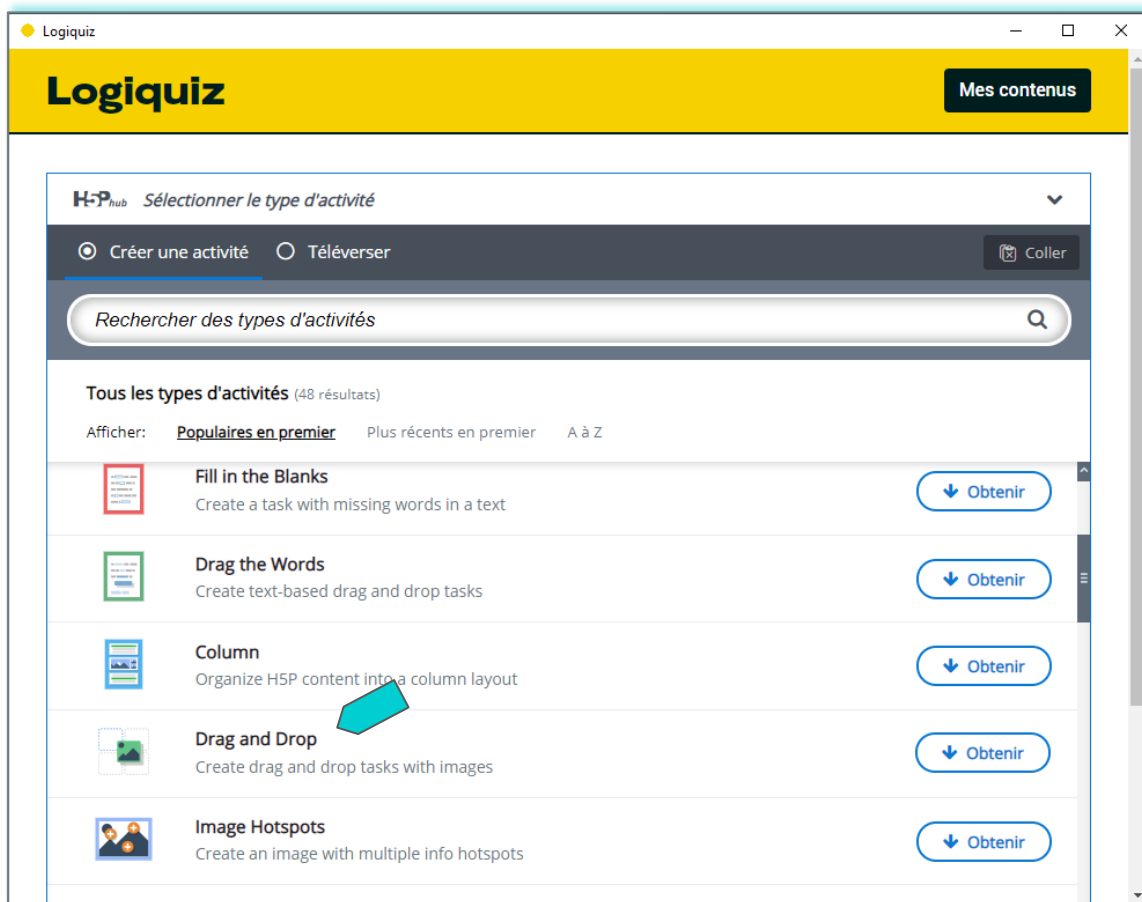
Logiquiz

Logiquiz

Mes contenus

H5P hub Sélectionner le type d'activité

Créer une activité Téléverser

Coller

Rechercher des types d'activités

Tous les types d'activités (48 résultats)

Afficher: Populaires en premier Plus récents en premier A à Z

Fill in the Blanks
Create a task with missing words in a text
Obtenir

Drag the Words
Create text-based drag and drop tasks
Obtenir

Column
Organize H5P content into a column layout
Obtenir

Drag and Drop
Create drag and drop tasks with images
Obtenir

Image Hotspots
Create an image with multiple info hotspots
Obtenir